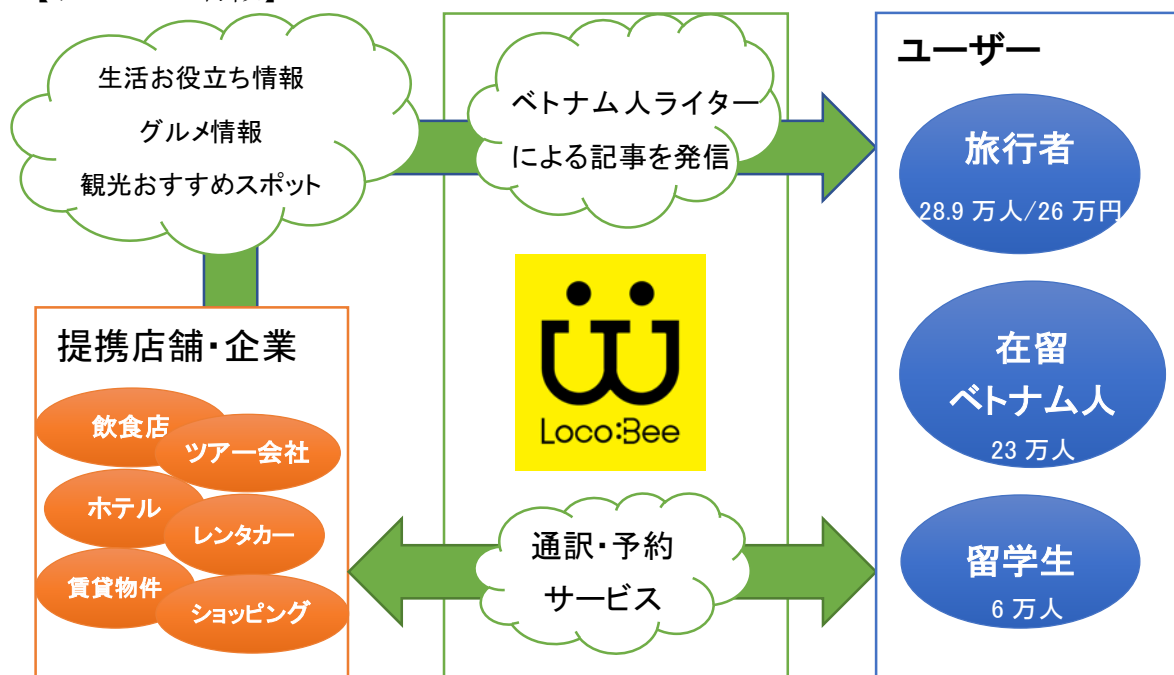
生活お役立ち情報
グルメ情報
観光おすすめスポット

ベトナム人ライター
による記事を発信

ユーザー

旅行者
28.9 万人/26 万円

提携店舗・企業

飲食店
ツアー会社
ホテル
レンタカー
賃貸物件
ショッピング

Loco:Bee

在留
ベトナム人
23 万人

通訳・予約
サービス

留学生
6 万人